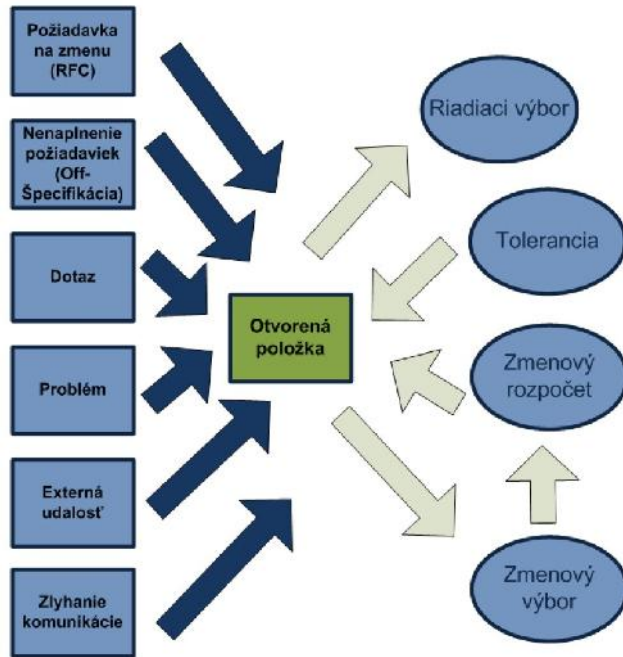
Požiadavka na zmenu (RFC)

Nenaplnenie požiadaviek (Off-Špecifikácia)

Dotaz

Problém

Externá udalosť

Zlyhanie komunikácie

Otvorená položka

Riadiaci výbor

Tolerancia

Zmenový rozpočet

Zmenový výbor